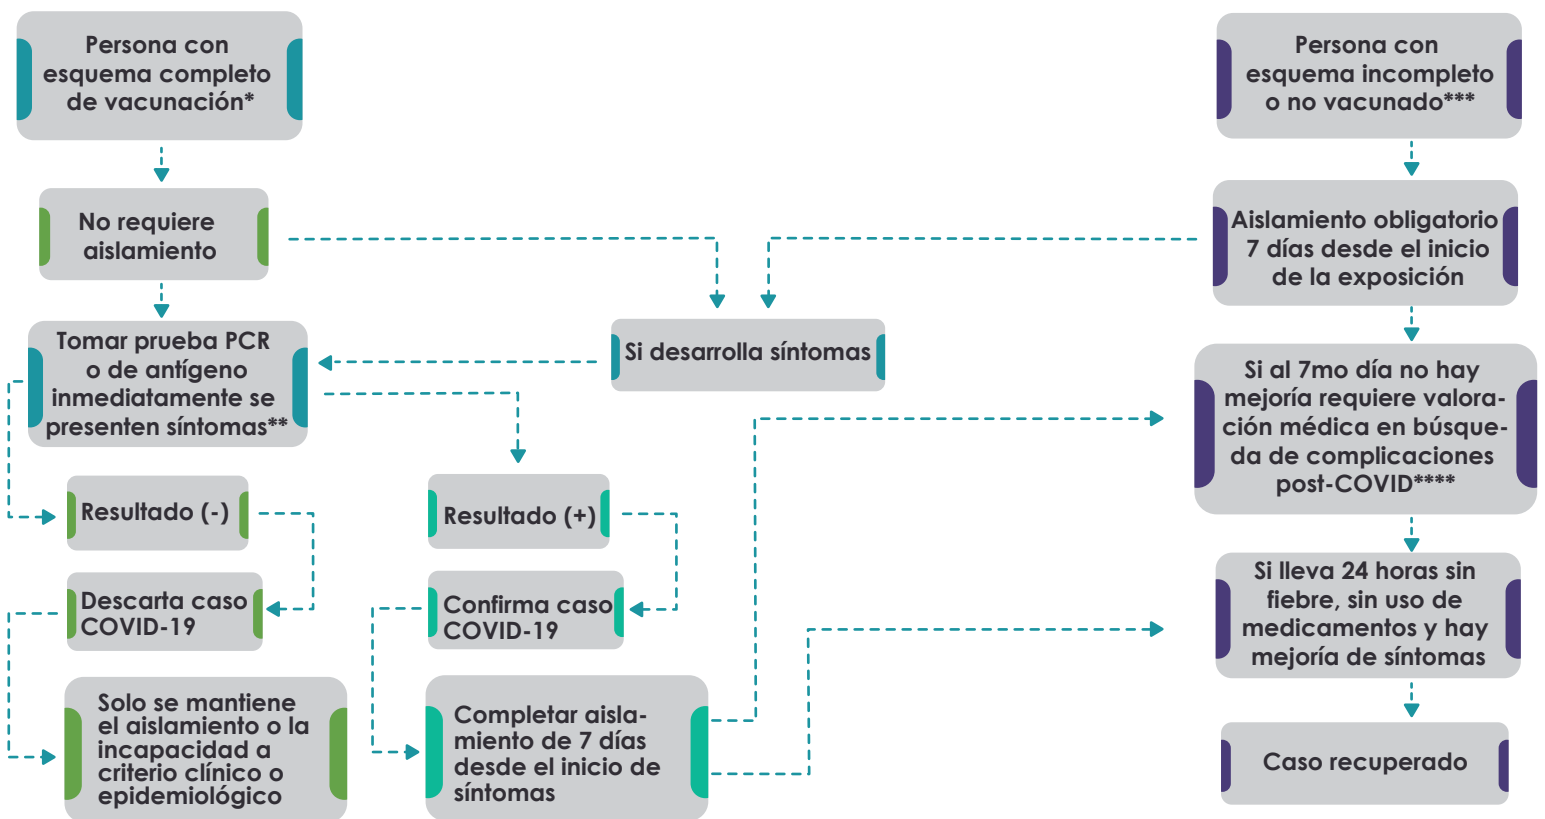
Persona con esquema completo de vacunación*

No requiere aislamiento

Tomar prueba PCR o de antígeno inmediatamente se presenten síntomas**

Resultado (-)

Descarta caso COVID-19

Solo se mantiene el aislamiento o la incapacidad a criterio clínico o epidemiológico

Si desarrolla síntomas

Resultado (+)

Confirma caso COVID-19

Completar aislamiento de 7 días desde el inicio de síntomas

Persona con esquema incompleto o no vacunado***

Aislamiento obligatorio 7 días desde el inicio de la exposición

Si al 7mo día no hay mejoría requiere valoración médica en búsqueda de complicaciones post-COVID****

Si lleva 24 horas sin fiebre, sin uso de medicamentos y hay mejoría de síntomas

Caso recuperado